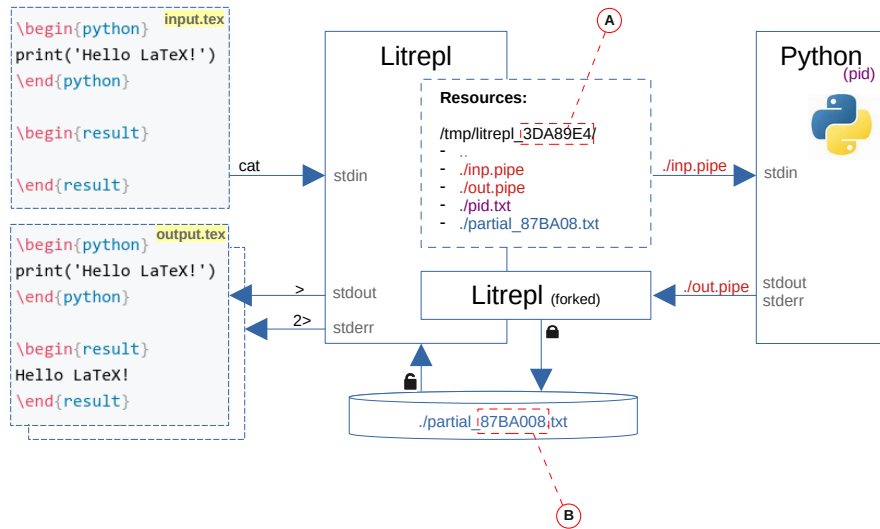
\begin{python}
print('Hello LaTeX!')
\end{python}

\begin{result}

\end{result}

input.tex

cat

Litrepl

stdin

stdout

stderr

Resources:

/tmp/litrepl_3DA89E4/
- ..
- ./inp.pipe
- ./out.pipe
- ./pid.txt
- ./partial_87BA08.txt

A

./inp.pipe

Python
(pid)

stdin

stdout
stderr

./out.pipe

Litrepl (forked)

\begin{python}
print('Hello LaTeX!')
\end{python}

\begin{result}
Hello LaTeX!
\end{result}

output.tex

>

2>

./partial_87BA008.txt

B